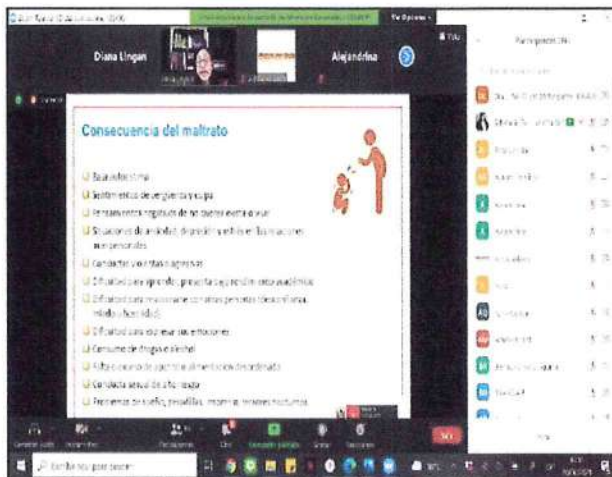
Diana Lingan

Alejandrina

Consecuencia del maltrato

Baja autoestima

Sentimientos de vergüenza y culpa

Pensamientos negativos de no querer existir o vivir

Situaciones de ansiedad, depresión y estrés en las relaciones interpersonales

Conductas violentas o agresivas

Dificultad para aprender, problemas bajo rendimiento académico

Dificultad para relacionarse con otras personas (desconfianza, miedo a la soledad)

Dificultad para controlar sus emociones

Consumo de drogas o alcohol

Falta o exceso de apetito, alimentación desordenada

Conducta sexual de alto riesgo

Problemas de sueño, pesadillas, insomnio, terrores nocturnos

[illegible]

Participantes

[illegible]